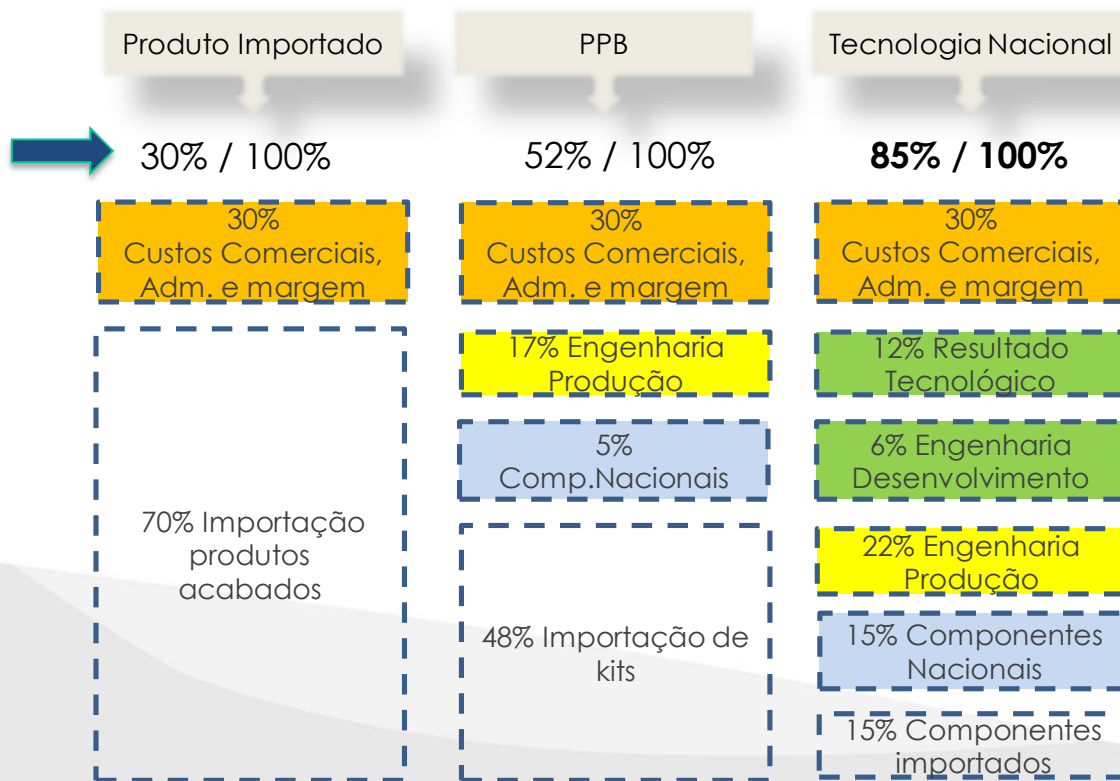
Produto Importado

PPB

Tecnologia Nacional

30% / 100%

52% / 100%

**85% / 100%**

30%
Custos Comerciais, Adm. e margem

70% Importação produtos acabados

30%
Custos Comerciais, Adm. e margem

17% Engenharia Produção

5%
Comp.Nacionais

48% Importação de kits

30%
Custos Comerciais, Adm. e margem

12% Resultado Tecnológico

6% Engenharia Desenvolvimento

22% Engenharia Produção

15% Componentes Nacionais

15% Componentes importados